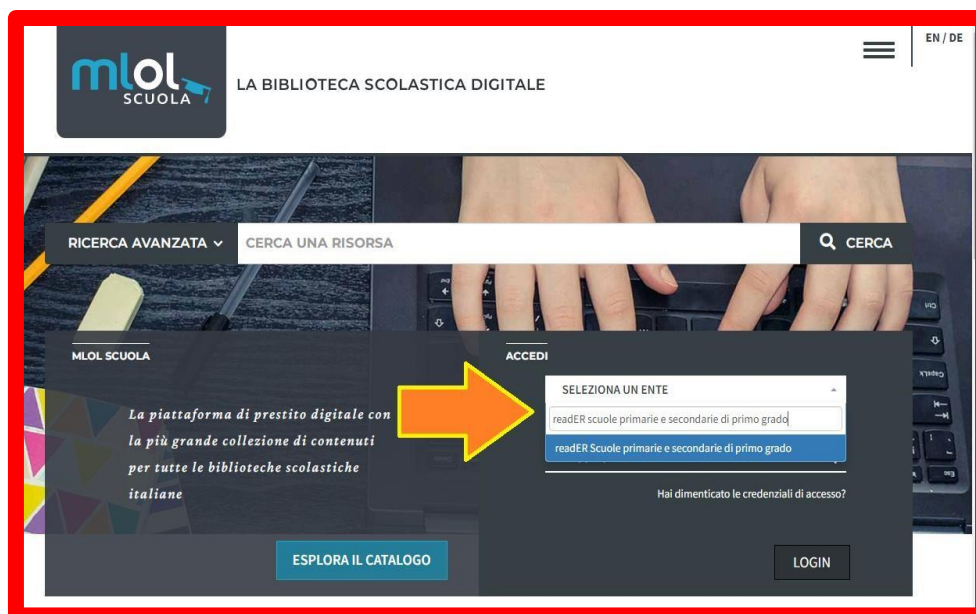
mlol SCUOLA

LA BIBLIOTECA SCOLASTICA DIGITALE

EN / DE

RICERCA AVANZATA

CERCA UNA RISORSA

CERCA

MLOL SCUOLA

La piattaforma di prestito digitale con la più grande collezione di contenuti per tutte le biblioteche scolastiche italiane

ESPLORA IL CATALOGO

ACCEDI

SELEZIONA UN ENTE

readER scuole primarie e secondarie di primo grado

readER Scuole primarie e secondarie di primo grado

Hai dimenticato le credenziali di accesso?

LOGIN